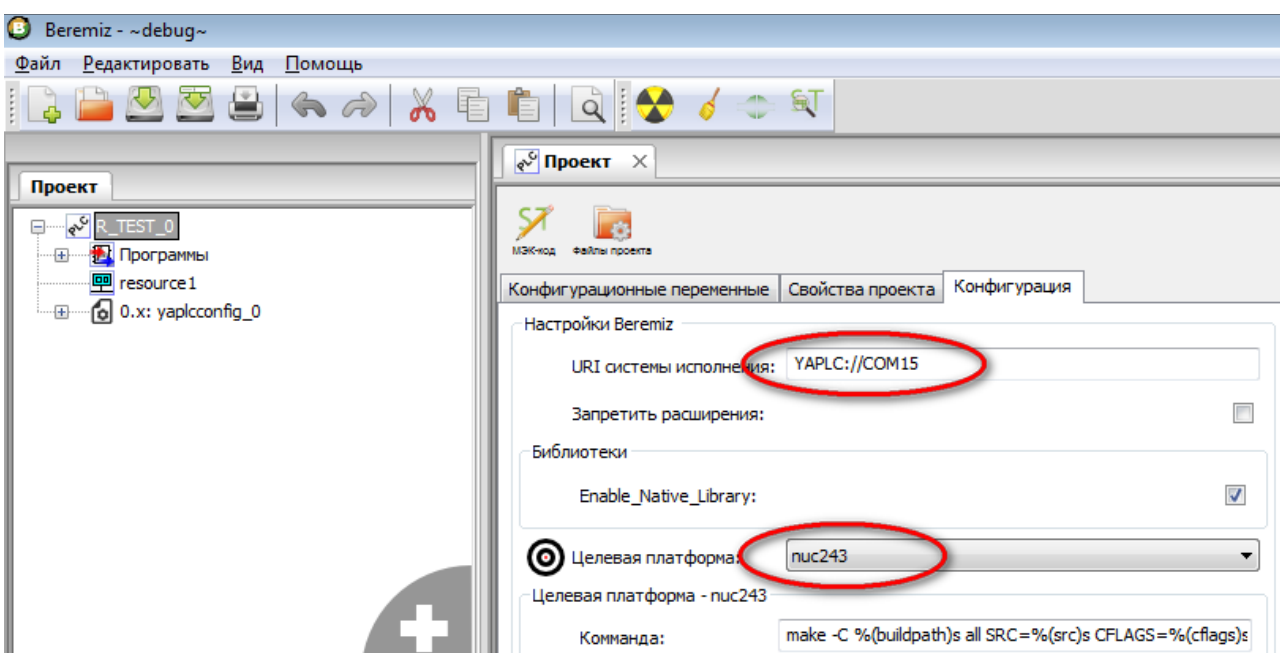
Beremiz - ~debug~

Файл Редактировать Вид Помощь

Проект

R_TEST_0
Программы
resource1
0.x: yaplcconfig_0

Проект

МЭК-код Файлы проекта

Конфигурационные переменные | Свойства проекта | Конфигурация

Настройки Beremiz

URI системы исполнения: YAPLC://COM15

Запретить расширения:

Библиотеки

Enable_Native_Library:

Целевая платформа: nuc243

Целевая платформа - nuc243

Комманда: make -C %(buildpath)s all SRC=%(src)s CFLAGS=%(cflags)s